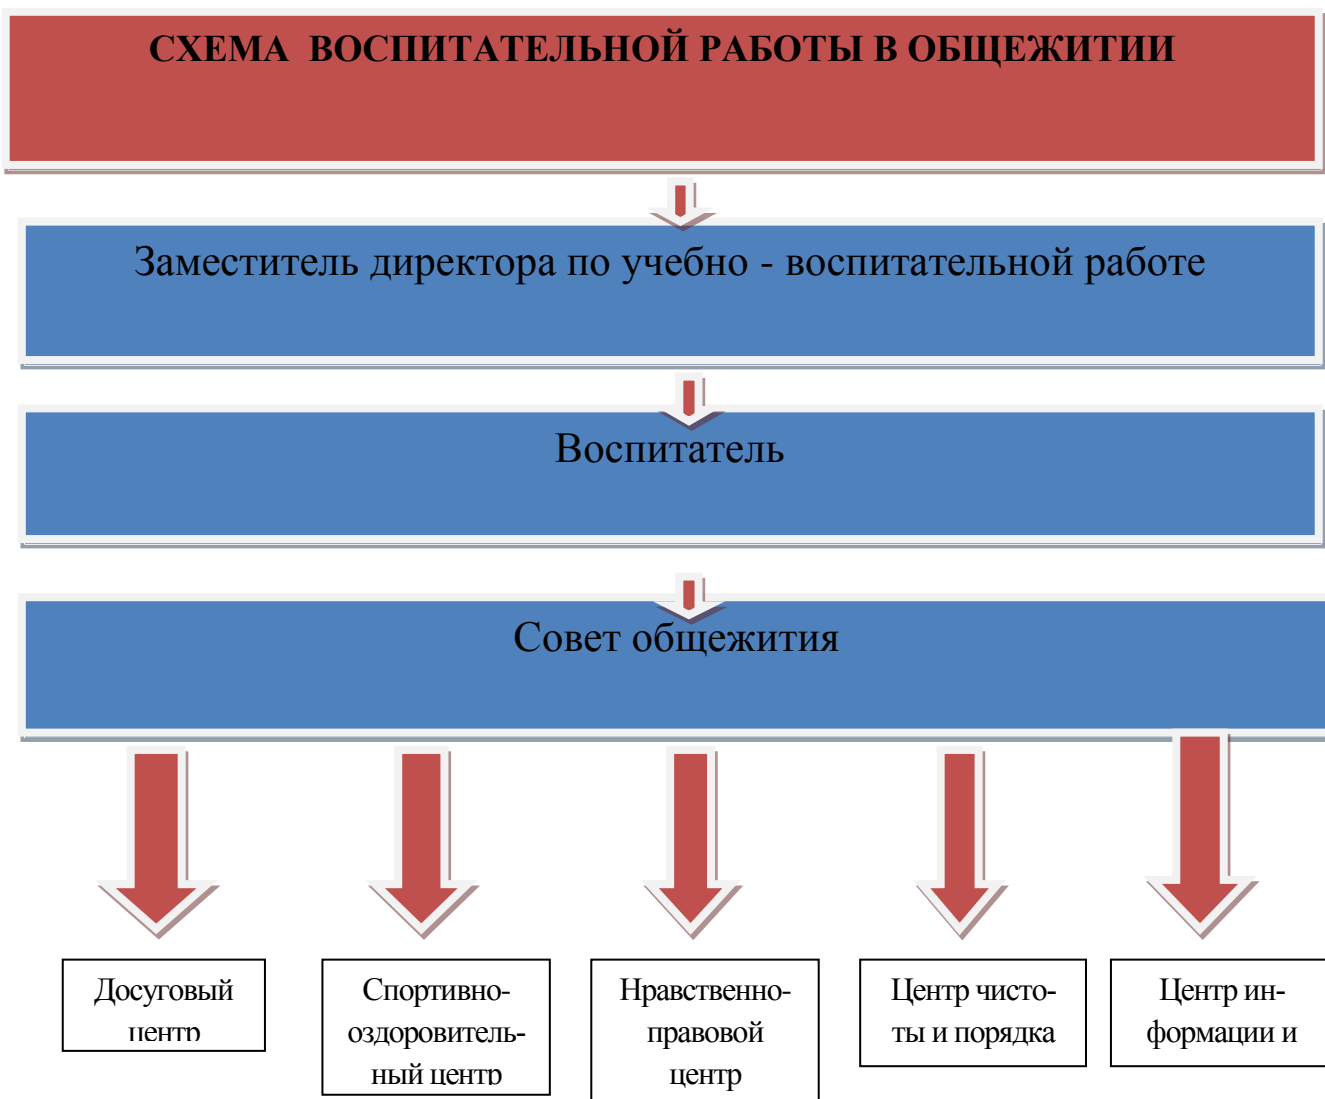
СХЕМА ВОСПИТАТЕЛЬНОЙ РАБОТЫ В ОБЩЕЖИТИИ

Заместитель директора по учебно - воспитательной работе

Воспитатель

Совет общежития

Досуговый центр

Спортивно-оздоровительный центр

Нравственно-правовой центр

Центр чистоты и порядка

Центр информации и